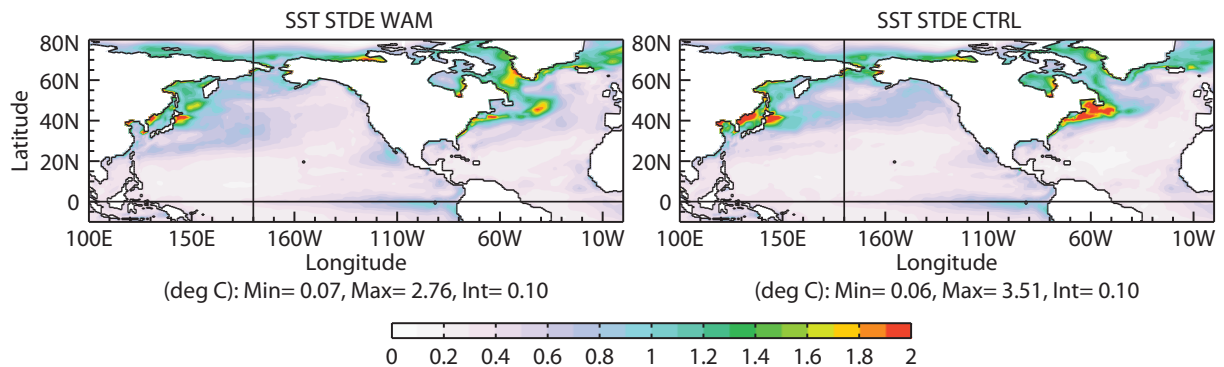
SST STDE WAM

80N
60N
40N
20N
0
Latitude
100E 150E 160W 110W 60W 10W
Longitude
(deg C): Min= 0.07, Max= 2.76, Int= 0.10

SST STDE CTRL

80N
60N
40N
20N
0
100E 150E 160W 110W 60W 10W
Longitude
(deg C): Min= 0.06, Max= 3.51, Int= 0.10

0 0.2 0.4 0.6 0.8 1 1.2 1.4 1.6 1.8 2